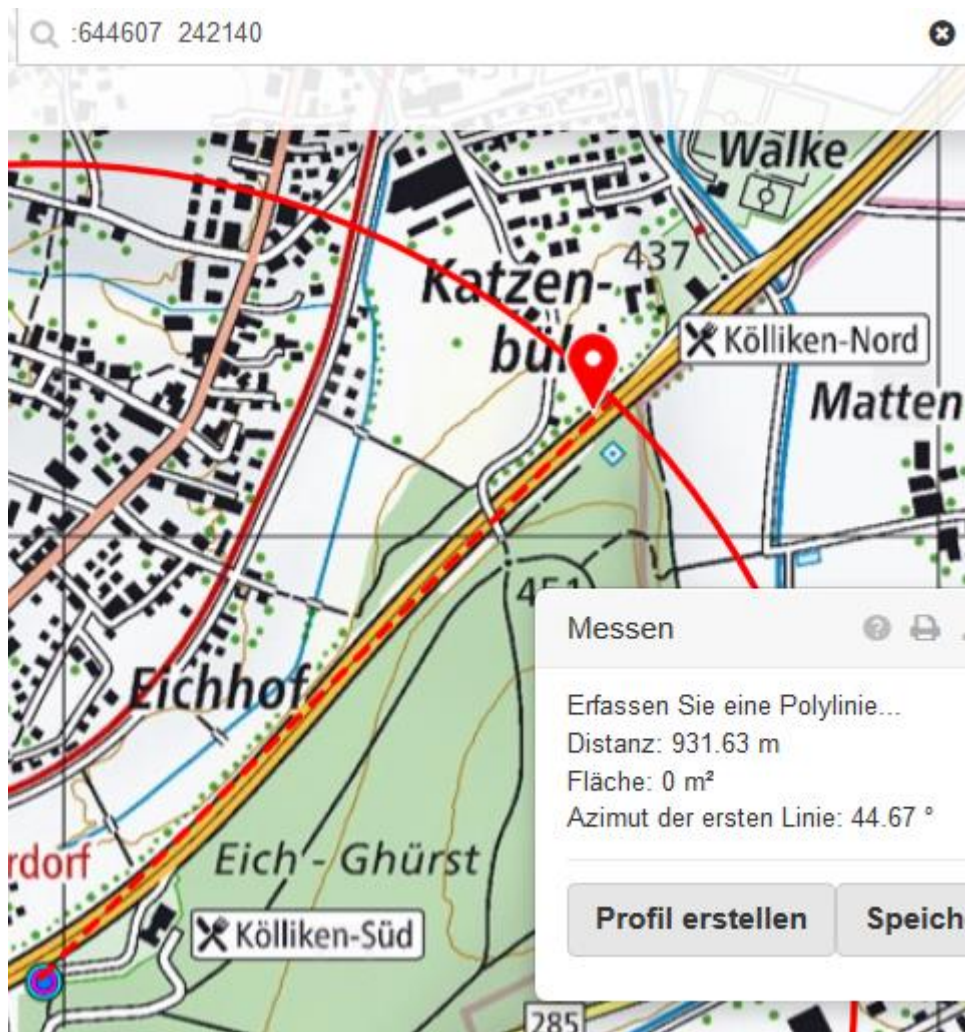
:644607 242140

Walke

437

Katzen-
bü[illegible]

Kölliken-Nord

Matten

45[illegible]

Messen

Erfassen Sie eine Polylinie...
Distanz: 931.63 m
Fläche: 0 m²
Azimut der ersten Linie: 44.67 °

Profil erstellen

Speich

Eichhof

rdorf

Eich - Ghürst

Kölliken-Süd

285